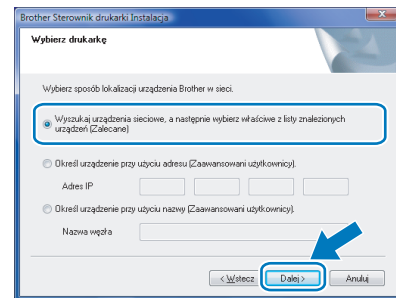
Brother Sterownik drukarki Instalacja

Wybierz drukarkę

Wybierz sposób lokalizacji urządzenia Brother w sieci.

Wyszukaj urządzenia sieciowe, a następnie wybierz właściwe z listy znalezionych urządzeń (Zalecane)

Określ urządzenie przy użyciu adresu (Zaawansowani użytkownicy).

Adres IP

Określ urządzenie przy użyciu nazwy (Zaawansowani użytkownicy).

Nazwa węzła

< Wstecz

Dalej >

Anuluj